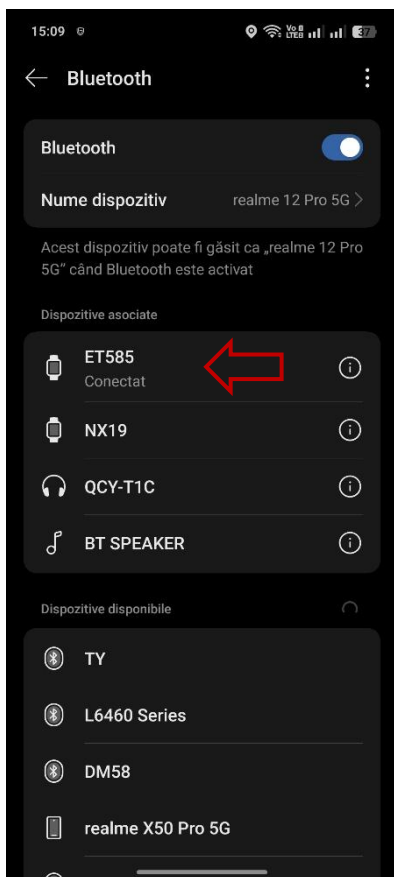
15:09

Vo 8 LTE8 37

Bluetooth

Bluetooth

Nume dispozitiv realme 12 Pro 5G

Acest dispozitiv poate fi găsit ca „realme 12 Pro 5G" când Bluetooth este activat

Dispozitive asociate

ET585
Conectat

NX19

QCY-T1C

BT SPEAKER

Dispozitive disponibile

TY

L6460 Series

DM58

realme X50 Pro 5G